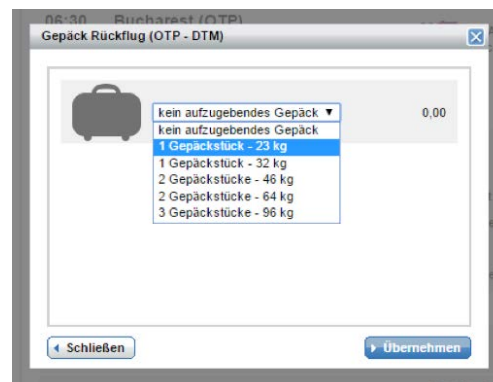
06:30 Bucharest (OTP)

Gepäck Rückflug (OTP - DTM)

kein aufzugebendes Gepäck ▼

kein aufzugebendes Gepäck
1 Gepäckstück - 23 kg
1 Gepäckstück - 32 kg
2 Gepäckstücke - 46 kg
2 Gepäckstücke - 64 kg
3 Gepäckstücke - 96 kg

0,00

Schließen

Übernehmen